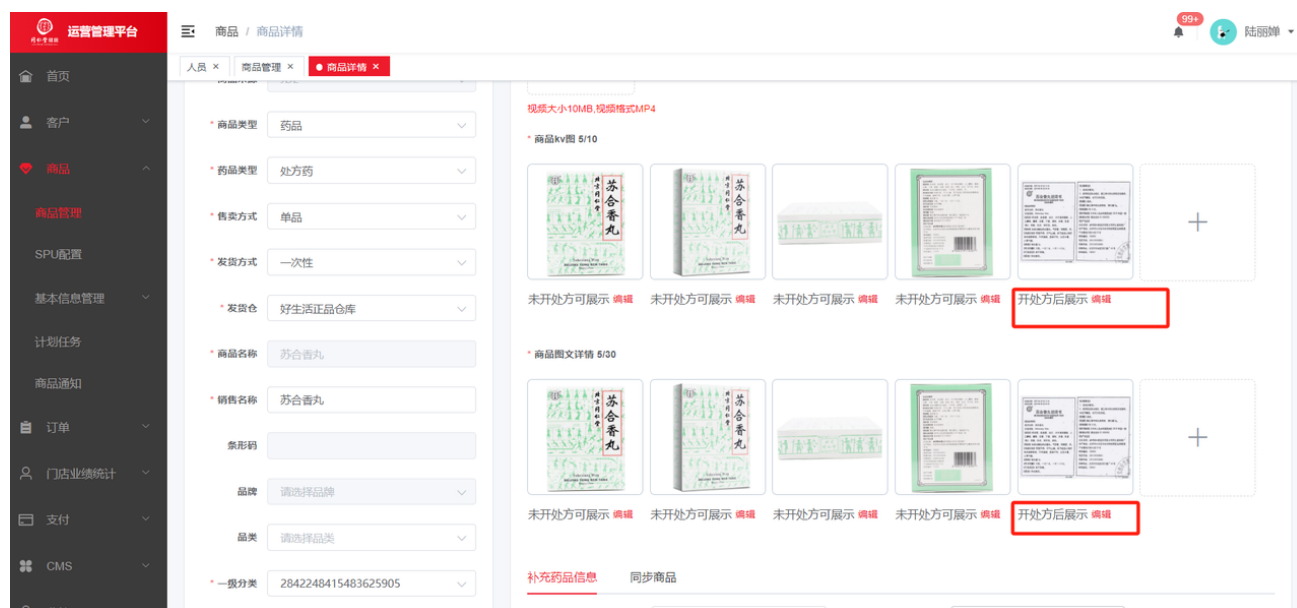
运营管理平台

首页
客户
商品
商品管理
SPU配置
基本信息管理
计划任务
商品通知
订单
门店业绩统计
支付
CMS

商品 / 商品详情

99+
陆丽婵

人员 ×
商品管理 ×
商品详情 ×

* 商品类型 药品
* 药品类型 处方药
* 售卖方式 单品
* 发货方式 一次性
* 发货仓 好生活正品仓库
* 商品名称 苏合香丸
* 销售名称 苏合香丸
条形码
品牌 请选择品牌
品类 请选择品类
* 一级分类 2842248415483625905

视频大小10MB,视频格式MP4

* 商品kv图 5/10

苏合香丸

未开处方可展示 编辑
未开处方可展示 编辑
未开处方可展示 编辑
未开处方可展示 编辑
开处方后展示 编辑

* 商品图文详情 5/30

苏合香丸

未开处方可展示 编辑
未开处方可展示 编辑
未开处方可展示 编辑
未开处方可展示 编辑
开处方后展示 编辑

补充药品信息
同步商品